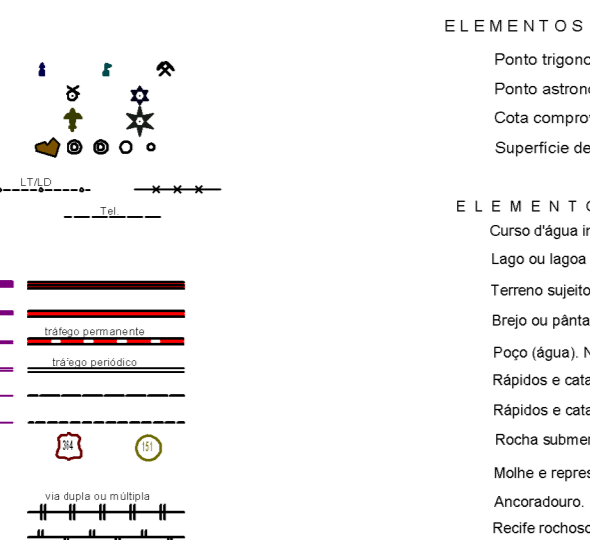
LT/LD

Tel.

tráfego permanente

trá'ego periódico

364

151

via dupla ou múltipla

E L E M E N T O S

Ponto trigono

Ponto astrono

Cota comprov

Superfície de

E L E M E N T O

Curso d'água in

Lago ou lagoa

Terreno sujeito

Brejo ou pânta

Poço (água). N

Rápidos e cata

Rápidos e cata

Rocha submer

Molhe e repres

Ancoradouro.

Recife rochoso